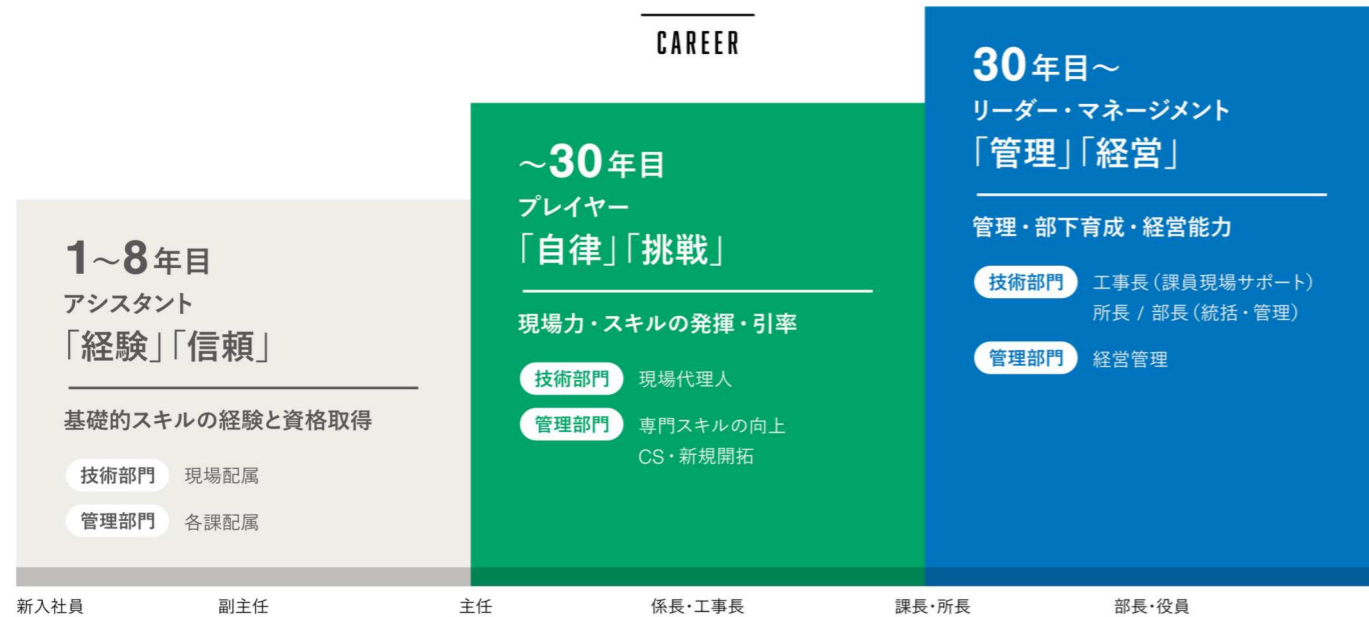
CAREER

1～8年目
アシスタント
「経験」「信頼」

基礎的スキルの経験と資格取得

技術部門 現場配属

管理部門 各課配属

～30年目
プレイヤー
「自律」「挑戦」

現場力・スキルの発揮・引率

技術部門 現場代理人

管理部門 専門スキルの向上
CS・新規開拓

30年目～
リーダー・マネージメント
「管理」「経営」

管理・部下育成・経営能力

技術部門 工事長（課員現場サポート）
所長 / 部長（統括・管理）

管理部門 経営管理

新入社員 副主任 主任 係長・工事長 課長・所長 部長・役員